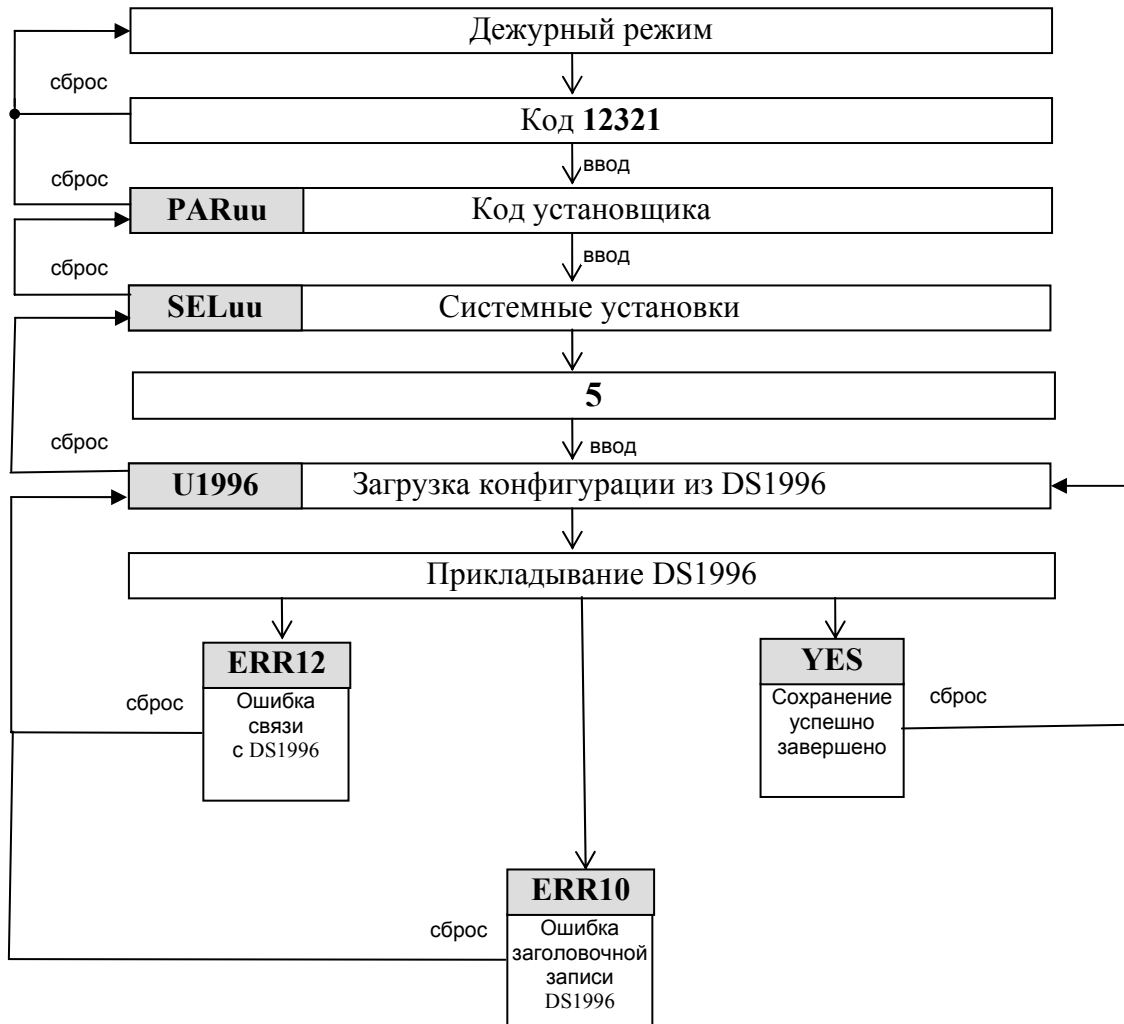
Дежурный режим

сброс

Код **12321**

ввод

сброс

PARuu Код установщика

ввод

сброс

SELuu Системные установки

5

сброс

ввод

U1996 Загрузка конфигурации из DS1996

Прикладывание DS1996

ERR12
Ошибка связи с DS1996

сброс

YES
Сохранение успешно завершено

сброс

ERR10
Ошибка заголовочной записи DS1996

сброс